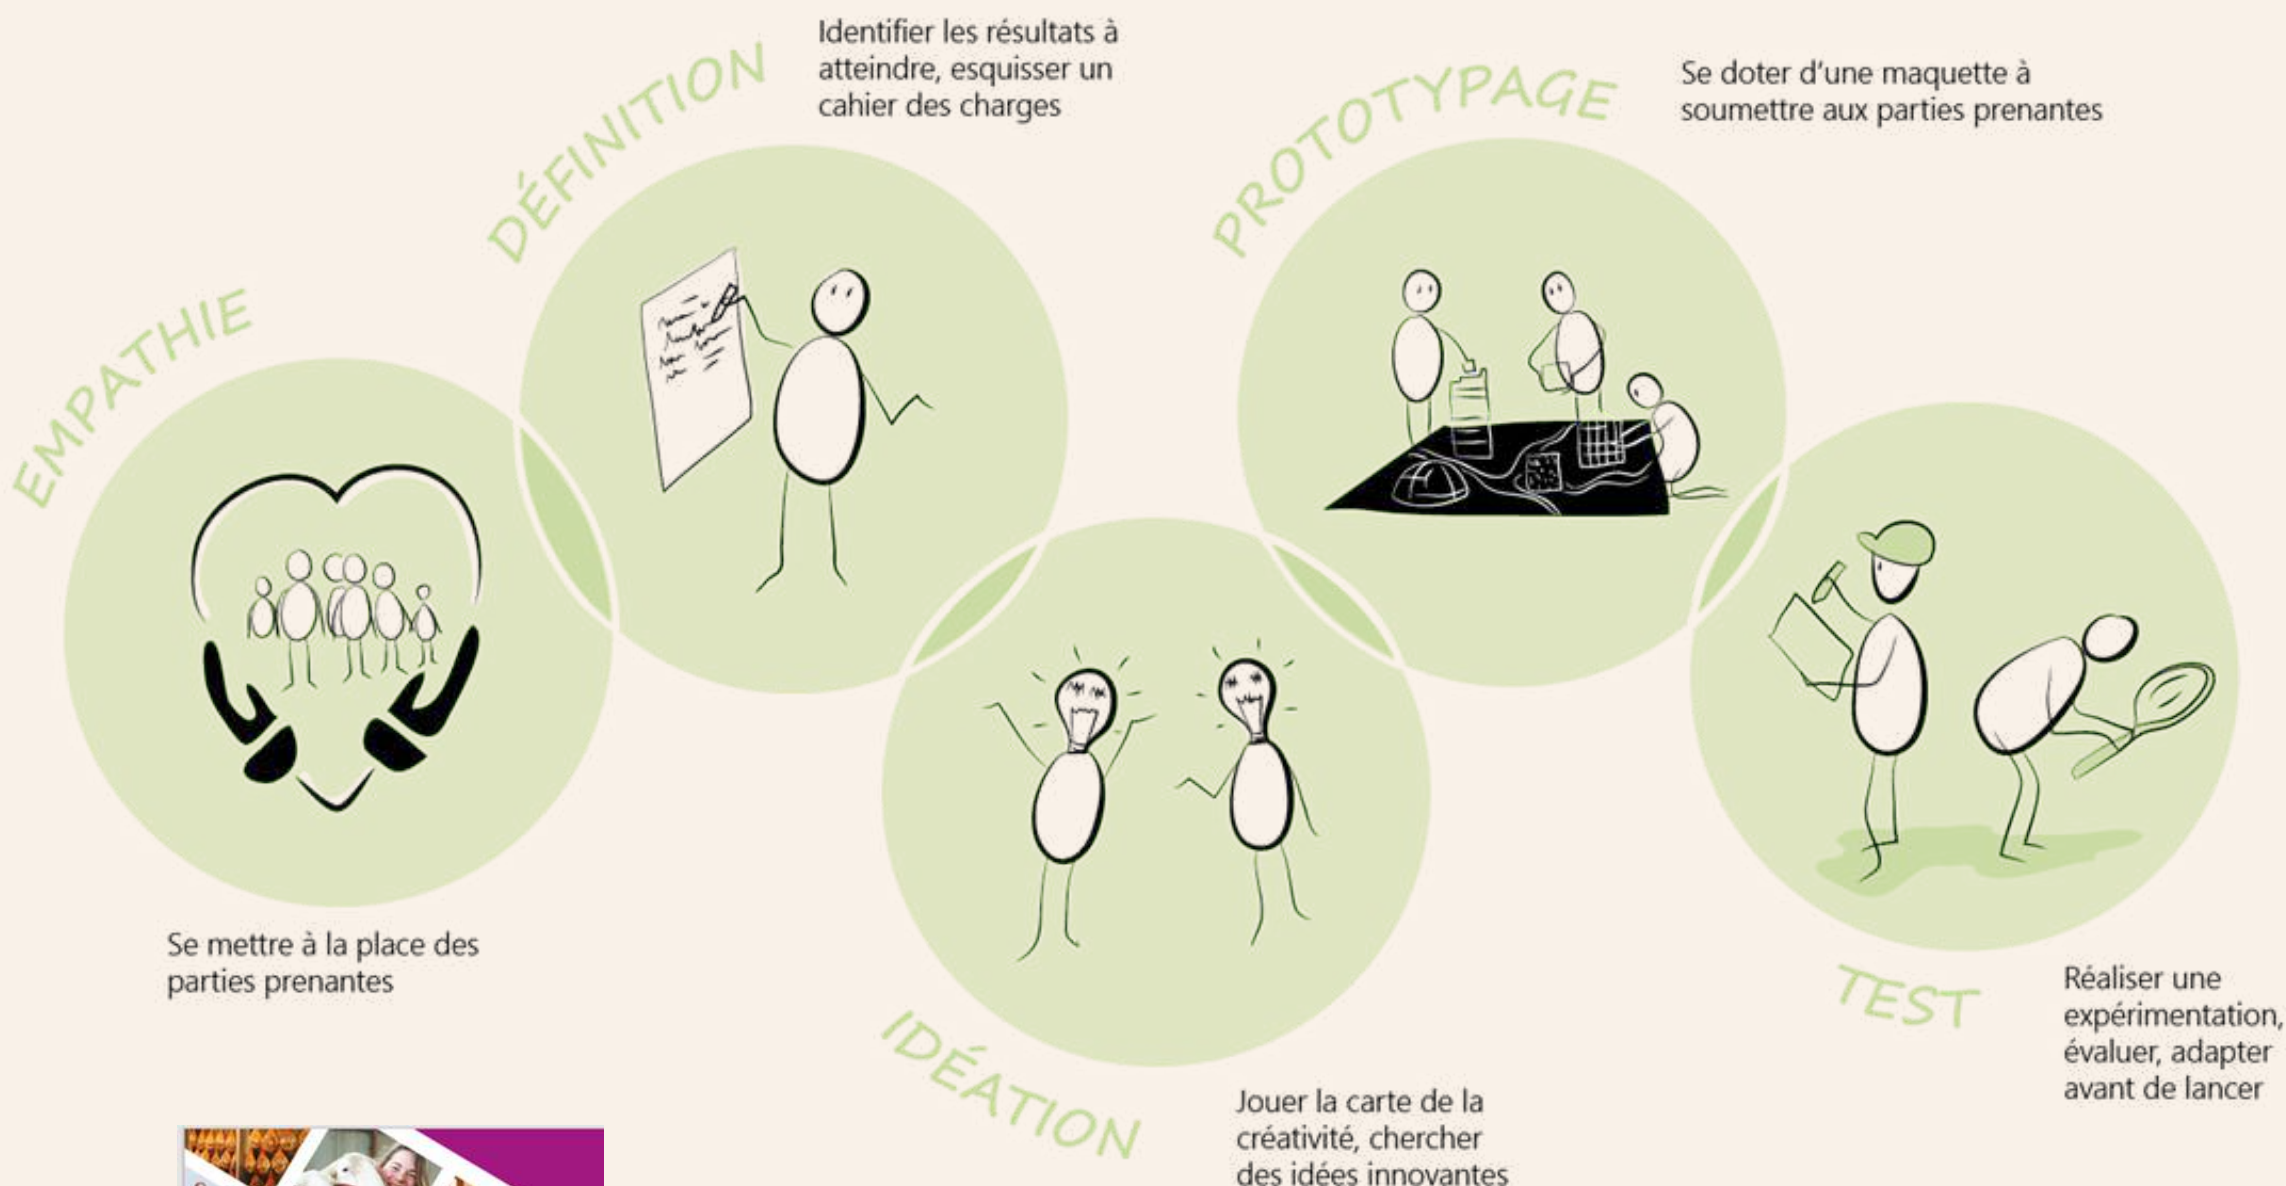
EMPATHIE

Se mettre à la place des parties prenantes

DÉFINITION

Identifier les résultats à atteindre, esquisser un cahier des charges

IDÉATION

Jouer la carte de la créativité, chercher des idées innovantes

PROTOTYPAGE

Se doter d'une maquette à soumettre aux parties prenantes

TEST

Réaliser une expérimentation, évaluer, adapter avant de lancer